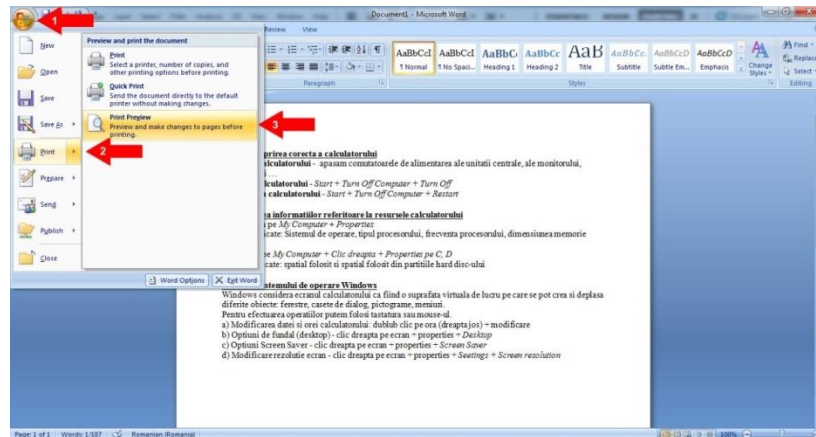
1

Document1 - Microsoft Word

Review View

New

Open

Save

Save As

Print

Prepare

Send

Publish

Close

Preview and print the document

Print
Select a printer, number of copies, and other printing options before printing.

Quick Print
Send the document directly to the default printer without making changes.

Print Preview
Preview and make changes to pages before printing.

2

3

Word Options  Exit Word

AaBbCcI 1 Normal
AaBbCcI 1 No Spaci...
AaBbC Heading 1
AaBbCc Heading 2
AaB Title
AaBbCc. Subtitle
AaBbCcD Subtle Em...
AaBbCcD Emphasis
Change Styles
Find
Replace
Select
Paragraph
Styles
Editing

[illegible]oprirea corecta a calculatorului
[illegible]calculatorului - apasam comutatoarele de alimentarea ale unitatii centrale, ale monitorului, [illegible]
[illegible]lculatorului - Start + Turn Off Computer + Turn Off
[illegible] calculatorului - Start + Turn Off Computer + Restart

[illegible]ea informatiilor referitoare la resursele calculatorului
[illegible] pe My Computer + Properties
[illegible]icate: Sistemul de operare, tipul procesorului, frecventa procesorului, dimensiunea memorie

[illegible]e My Computer + Clic dreapta + Properties pe C, D
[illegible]icate: spatial folosit si spatial folosit din partitiile hard disc-ului

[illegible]stemului de operare Windows
Windows considera ecranul calculatorului ca fiind o suprafata virtuala de lucru pe care se pot crea si deplasa diferite obiecte: ferestre, casete de dialog, pictograme, meniuri.
Pentru efectuarea operatiilor putem folosi tastatura sau mouse-ul.
a) Modificarea datei si orei calculatorului: dublub clic pe ora (dreapta jos) + modificare
b) Optiuni de fundal (desktop) - clic dreapta pe ecran + properties + Desktop
c) Optiuni Screen Saver - clic dreapta pe ecran + properties + Screen Saver
d) Modificare rezolutie ecran - clic dreapta pe ecran + properties + Settings + Screen resolution

Page: 1 of 1  Words: 1/187  Romanian (Romania)  100%